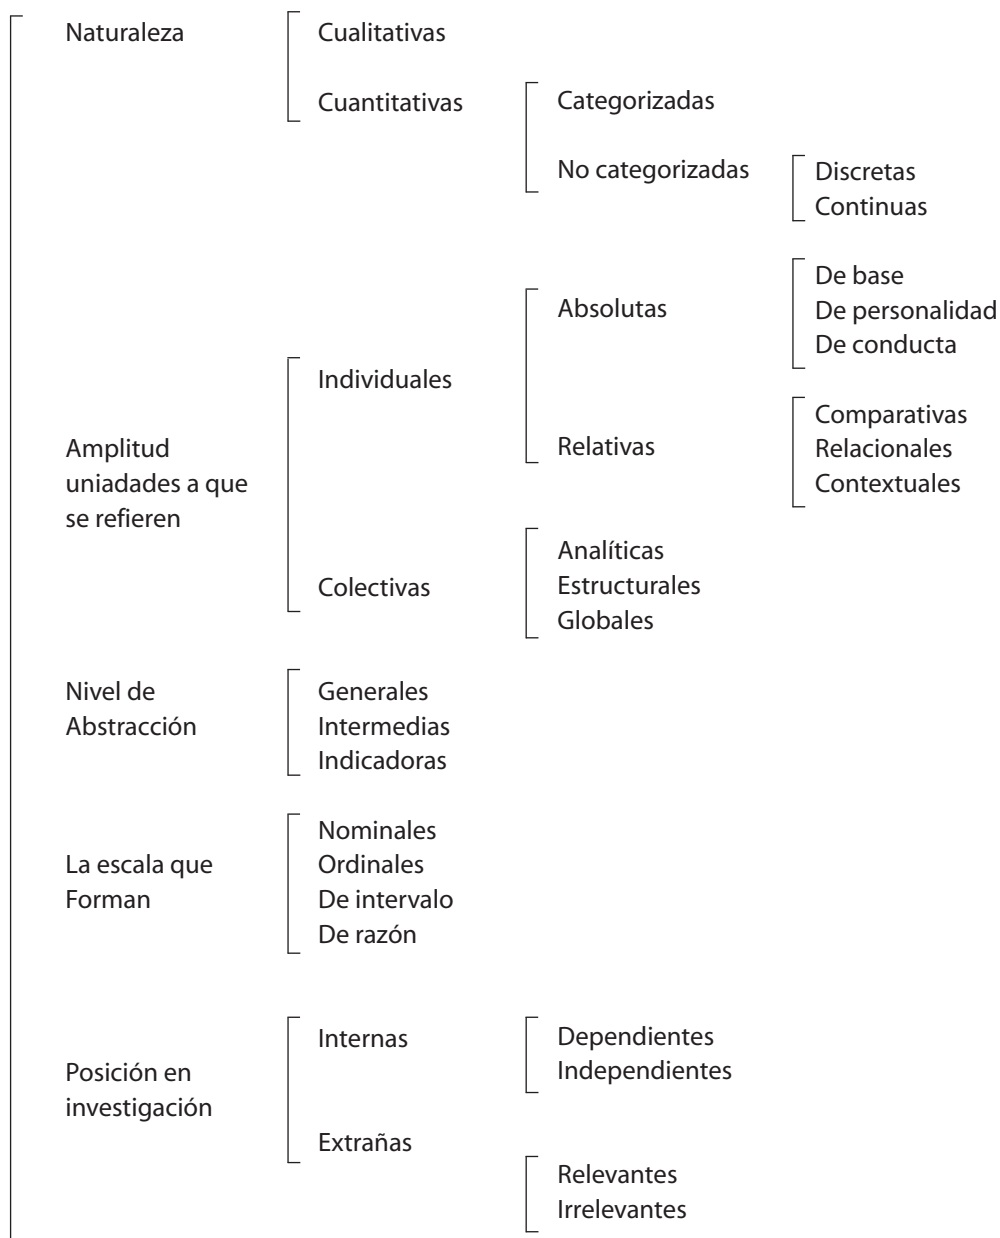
Naturaleza
Cualitativas
Cuantitativas
Categorizadas
No categorizadas
Discretas
Continuas

Amplitud uniadades a que se refieren
Individuales
Absolutas
De base
De personalidad
De conducta
Relativas
Comparativas
Relacionales
Contextuales
Colectivas
Analíticas
Estructurales
Globales

Nivel de Abstracción
Generales
Intermedias
Indicadoras

La escala que Forman
Nominales
Ordinales
De intervalo
De razón

Posición en investigación
Internas
Dependientes
Independientes
Extrañas
Relevantes
Irrelevantes